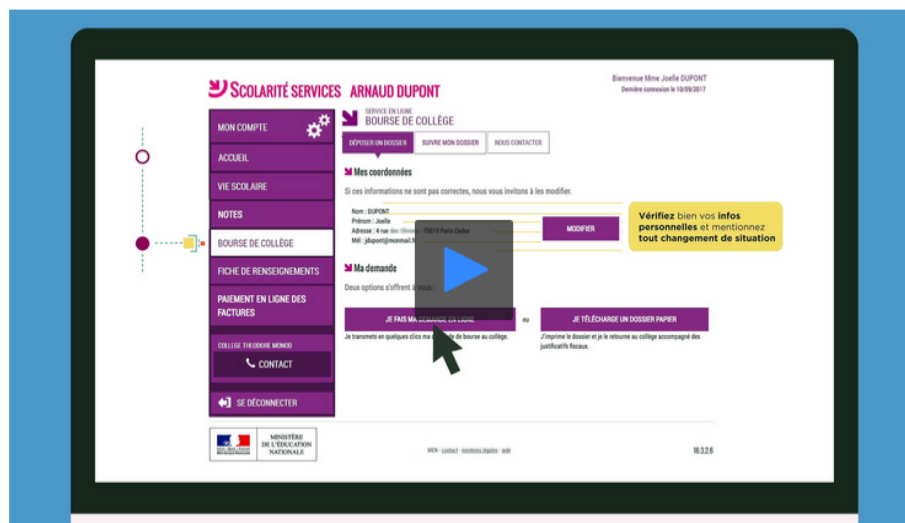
SCOLARITÉ SERVICES ARNAUD DUPONT

Bienvenue Mme Joelle DUPONT
Dernière connexion le 10/09/2017

MON COMPTE
ACCUEIL
VIE SCOLAIRE
NOTES
BOURSE DE COLLÈGE
FICHE DE RENSEIGNEMENTS
PAIEMENT EN LIGNE DES FACTURES
COLLEGE THEODORE MONOD
CONTACT
SE DÉCONNECTER

SERVICE EN LIGNE
BOURSE DE COLLÈGE

DÉPOSER UN DOSSIER | SUIVRE MON DOSSIER | NOUS CONTACTER

Mes coordonnées

Si ces informations ne sont pas correctes, nous vous invitons à les modifier.

Nom : DUPONT
Prénom : Joelle
Adresse : 4 rue des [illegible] 75015 Paris Cedex
Mél : jdupont@monmail.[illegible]

MODIFIER

Vérifiez bien vos infos personnelles et mentionnez tout changement de situation

Ma demande

Deux options s'offrent à vous :

JE FAIS MA DEMANDE EN LIGNE

ou

JE TÉLÉCHARGE UN DOSSIER PAPIER

Je transmets en quelques clics ma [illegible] de bourse au collège.

J'imprime le dossier et je le retourne au collège accompagné des justificatifs fiscaux.

MINISTÈRE DE L'ÉDUCATION NATIONALE

MEN - contact - mentions légales - aide

16.3.2.6